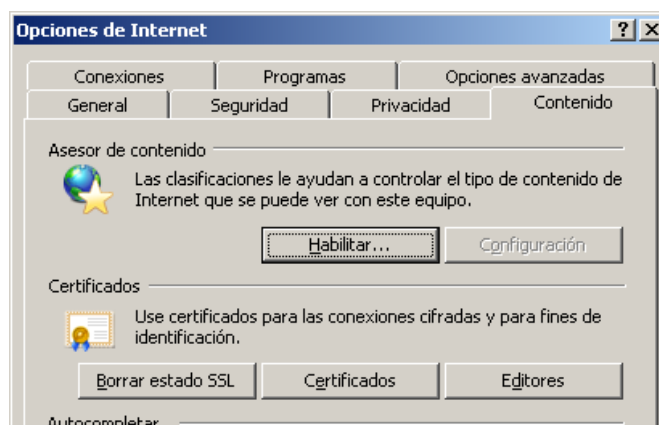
Opciones de Internet ? X

Conexiones | Programas | Opciones avanzadas
General | Seguridad | Privacidad | Contenido

Asesor de contenido

Las clasificaciones le ayudan a controlar el tipo de contenido de Internet que se puede ver con este equipo.

Habilitar... Configuración

Certificados

Use certificados para las conexiones cifradas y para fines de identificación.

Borrar estado SSL Certificados Editores

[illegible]